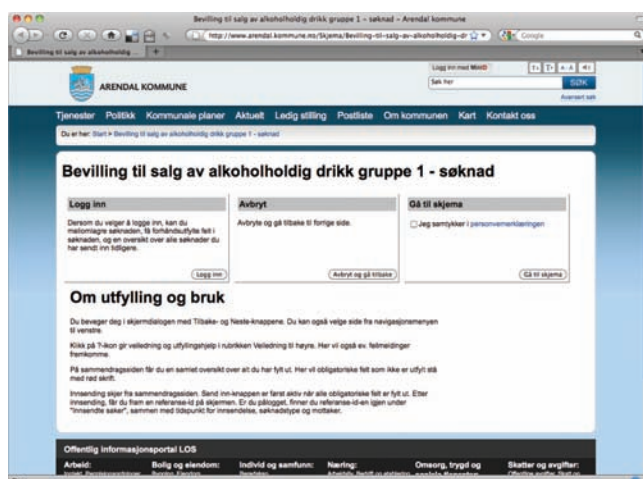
Bevilling til salg av alkoholholdig drikk gruppe 1 – søknad – Arendal kommune

http://www.arendal.kommune.no/Skjema/Bevilling-til-salg-av-alkoholholdig-dr

Google

Bevilling til salg av alkoholholdig

ARENDAL KOMMUNE

Logg inn med MinID

Søk her

SØK

Avansert søk

Tjenester Politikk Kommunale planer Aktuelt Ledig stilling Postliste Om kommunen Kart Kontakt oss

Du er her: Start > Bevilling til salg av alkoholholdig drikk gruppe 1 - søknad

Bevilling til salg av alkoholholdig drikk gruppe 1 - søknad

Logg inn

Dersom du velger å logge inn, kan du mellomlagre søknaden, få forhåndsutfylte felt i søknaden, og en oversikt over alle søknader du har sendt inn tidligere.

Logg inn

Avbryt

Avbryte og gå tilbake til forrige side.

Avbryt og gå tilbake

Gå til skjema

Jeg samtykker i personvernerklæringen

Gå til skjema

Om utfylling og bruk

Du beveger deg i skjemdialogen med Tilbake- og Neste-knappene. Du kan også velge side fra navigasjonsmenyen til venstre.

Klikk på ?-kon gir veiledning og utfyllingshjelp i rubrikken Veiledning til høyre. Her vil også ev. feilmeldinger fremkomme.

På sammendragssiden får du en samlet oversikt over alt du har fylt ut. Her vil obligatoriske felt som ikke er utfylt stå med rød skrift.

Innsending skjer fra sammendragssiden. Send inn-knappen er først aktiv når alle obligatoriske felt er fylt ut. Etter innsending, får du fram en referanse-id på skjemaet. Er du pålogget, finner du referanse-id-en igjen under "Innsendte saker", sammen med tidspunkt for innsendelse, søknadstype og mottaker.

Offentlig informasjonsportal LOS

Arbeid:

Bolig og eiendom:

Individ og samfunn:

Næring:

Omsorg, trygd og

Skatter og avgifter: